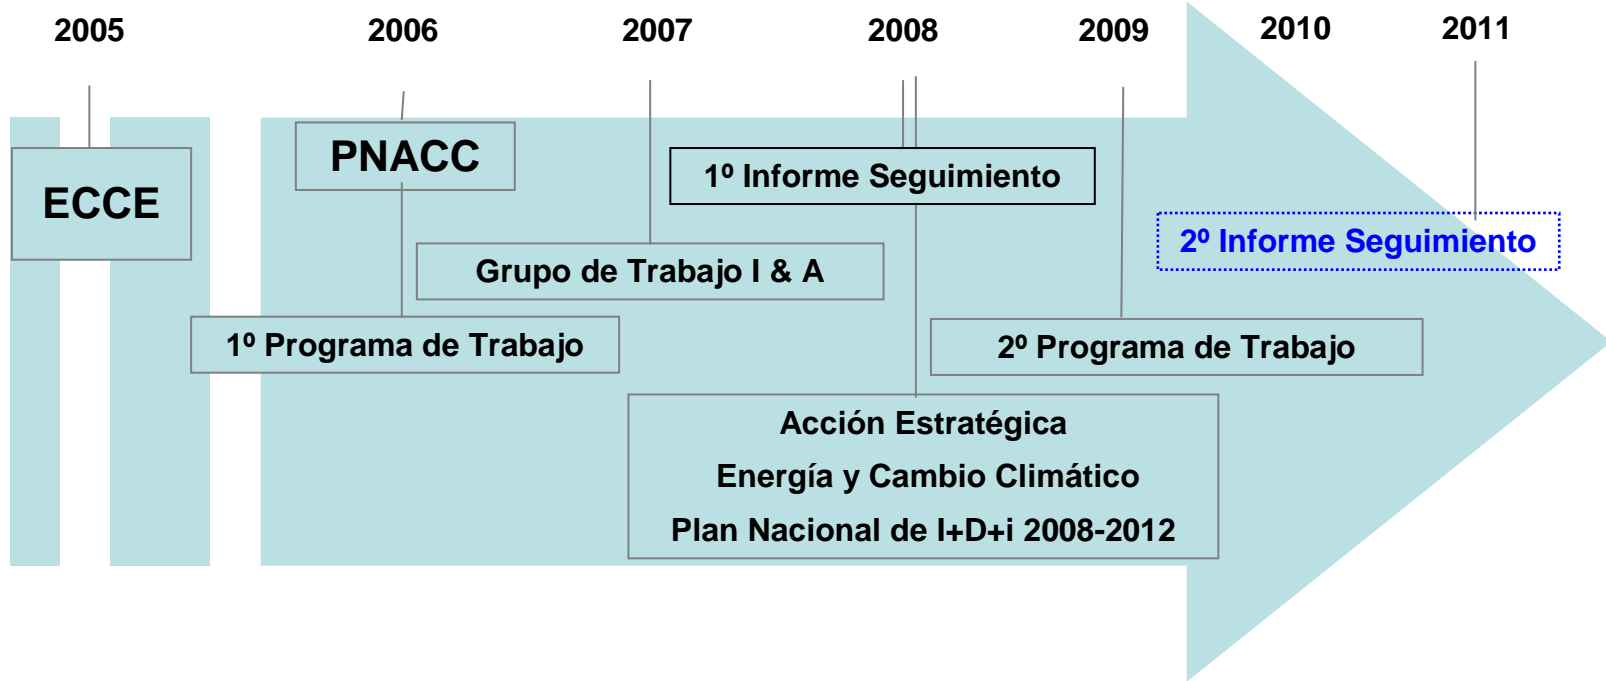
2005 2006 2007 2008 2009 2010 2011

ECCE

PNACC

1º Informe Seguimiento

2º Informe Seguimiento

Grupo de Trabajo I & A

1º Programa de Trabajo

2º Programa de Trabajo

Acción Estratégica
Energía y Cambio Climático
Plan Nacional de I+D+i 2008-2012